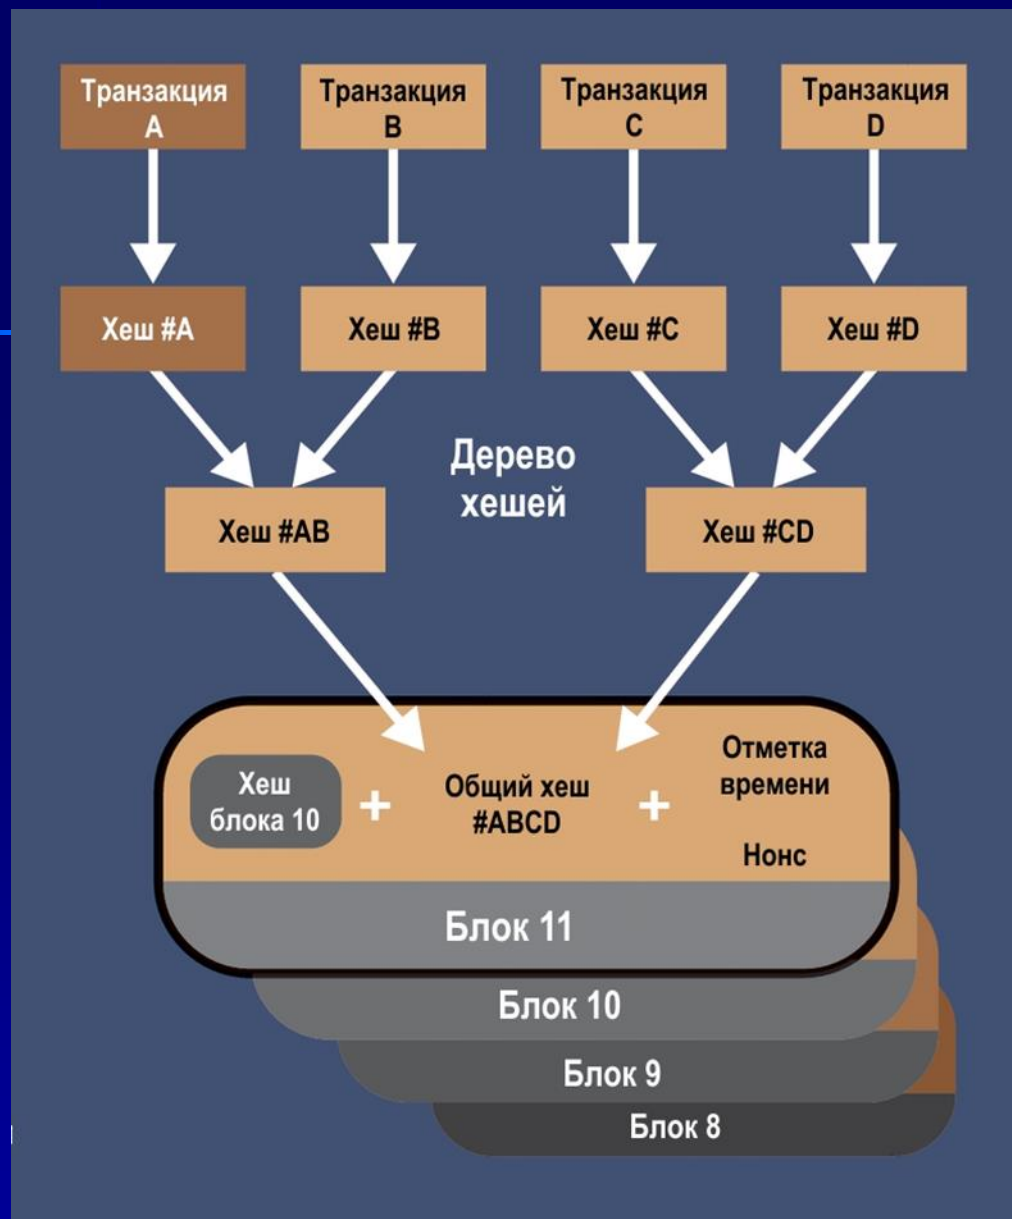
Транзакция A

Транзакция B

Транзакция C

Транзакция D

Хеш #A

Хеш #B

Хеш #C

Хеш #D

Дерево хешей

Хеш #AB

Хеш #CD

Хеш блока 10 + Общий хеш #ABCD + Отметка времени

Нонс

Блок 11

Блок 10

Блок 9

Блок 8